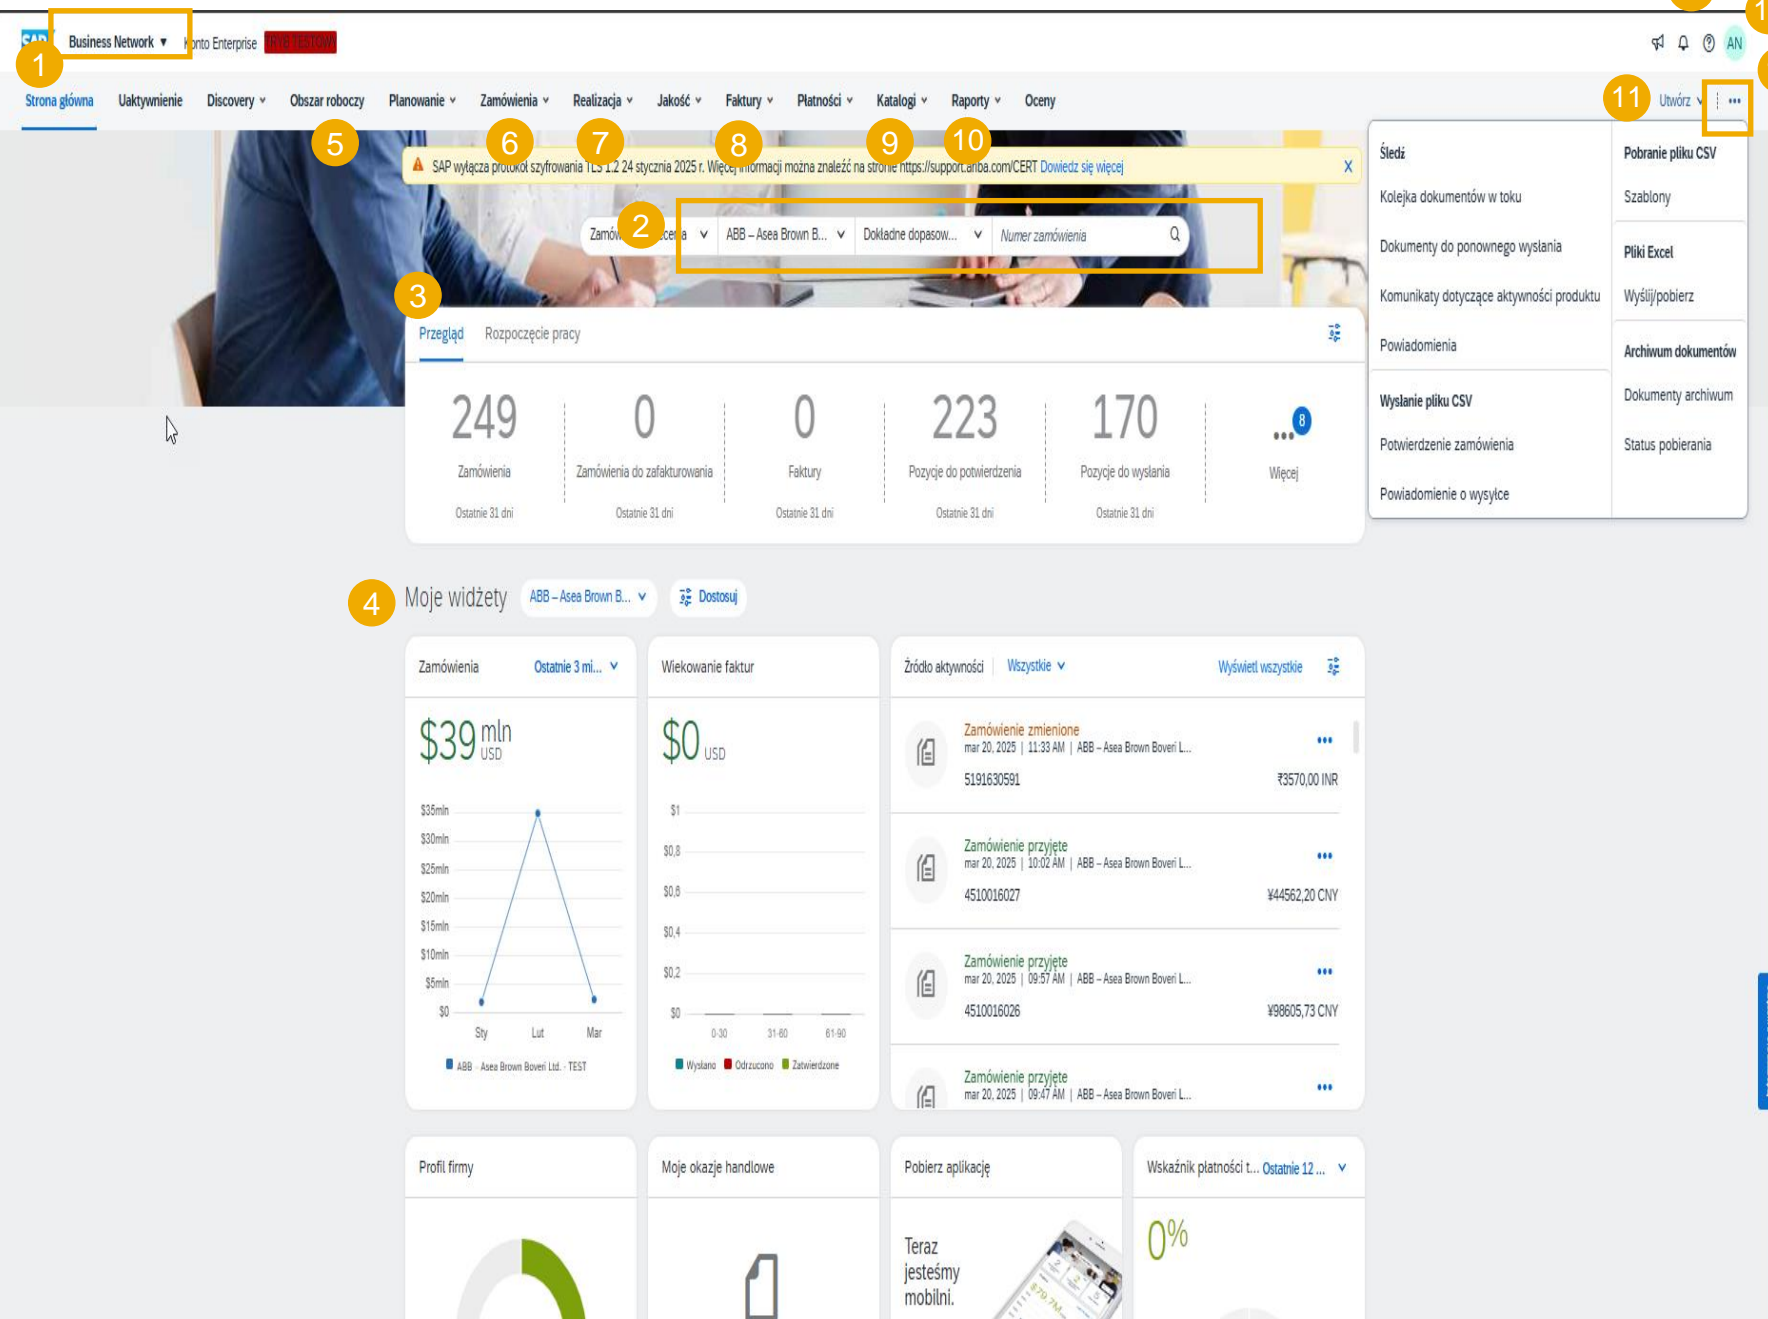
SAP Business Network ▾ Konto Enterprise TRYB TESTOWY

1

AN

Strona główna Uaktywnienie Discovery Obszar roboczy Planowanie Zamówienia Realizacja Jakość Faktury Płatności Katalogi Raporty Oceny

11 Utwórz ...

5 6 7 8 9 10

SAP wyłącza protokół szyfrowania TLS 1.2 24 stycznia 2025 r. Więcej informacji można znaleźć na stronie https://support.ariba.com/CERT Dowiedz się więcej X

2

Zamów... ceda | ABB – Asea Brown B... | Dokładne dopasow... | Numer zamówienia

3

Przegląd Rozpoczęcie pracy

| 249 | 0 | 0 | 223 | 170 | ... 8 |
|---|---|---|---|---|---|
| Zamówienia | Zamówienia do zafakturowania | Faktury | Pozycje do potwierdzenia | Pozycje do wysłania | Więcej |
| Ostatnie 31 dni | Ostatnie 31 dni | Ostatnie 31 dni | Ostatnie 31 dni | Ostatnie 31 dni | |

Śledź
Kolejka dokumentów w toku
Dokumenty do ponownego wysłania
Komunikaty dotyczące aktywności produktu
Powiadomienia
Wysłanie pliku CSV
Potwierdzenie zamówienia
Powiadomienie o wysyłce

Pobranie pliku CSV
Szablony
Pliki Excel
Wyślij/pobierz
Archiwum dokumentów
Dokumenty archiwum
Status pobierania

4 Moje widżety ABB – Asea Brown B... Dostosuj

Zamówienia Ostatnie 3 mi...
$39 mln USD
$35mln $30mln $25mln $20mln $15mln $10mln $5mln $0
Sty Lut Mar
ABB - Asea Brown Boveri Ltd. - TEST

Wiekowanie faktur
$0 USD
$1 $0,8 $0,6 $0,4 $0,2 $0
0-30 31-60 61-90
Wysłano Odrzucono Zatwierdzone

Źródło aktywności Wszystkie Wyświetl wszystkie

Zamówienie zmienione
mar 20, 2025 | 11:33 AM | ABB – Asea Brown Boveri L...
5191630591 ₹3570,00 INR

Zamówienie przyjęte
mar 20, 2025 | 10:02 AM | ABB – Asea Brown Boveri L...
4510016027 ¥44562,20 CNY

Zamówienie przyjęte
mar 20, 2025 | 09:57 AM | ABB – Asea Brown Boveri L...
4510016026 ¥98605,73 CNY

Zamówienie przyjęte
mar 20, 2025 | 09:47 AM | ABB – Asea Brown Boveri L...

Profil firmy

Moje okazje handlowe

Pobierz aplikację
Teraz jesteśmy mobilni.

Wskaźnik płatności t... Ostatnie 12 ...
0%